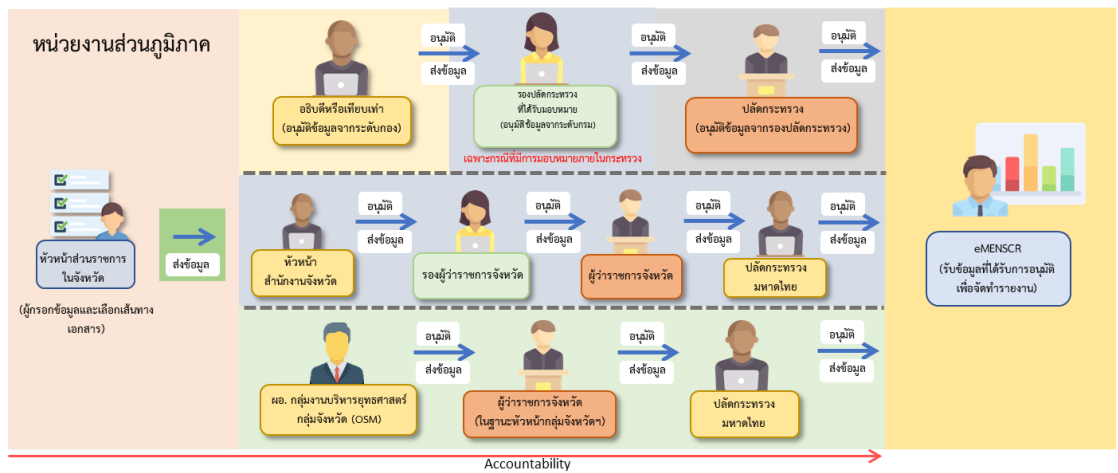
หน่วยงานส่วนภูมิภาค

หัวหน้าส่วนราชการในจังหวัด

(ผู้กรอกข้อมูลและเลือกเส้นทางเอกสาร)

ส่งข้อมูล

อธิบดีหรือเทียบเท่า
(อนุมัติข้อมูลจากระดับกอง)

อนุมัติ
ส่งข้อมูล

รองปลัดกระทรวง
ที่ได้รับมอบหมาย
(อนุมัติข้อมูลจากระดับกรม)

เฉพาะกรณีที่มีการมอบหมายภายในกระทรวง

อนุมัติ
ส่งข้อมูล

ปลัดกระทรวง
(อนุมัติข้อมูลจากรองปลัดกระทรวง)

อนุมัติ
ส่งข้อมูล

หัวหน้า
สำนักงานจังหวัด

อนุมัติ
ส่งข้อมูล

รองผู้ว่าราชการจังหวัด

อนุมัติ
ส่งข้อมูล

ผู้ว่าราชการจังหวัด

อนุมัติ
ส่งข้อมูล

ปลัดกระทรวง
มหาดไทย

อนุมัติ
ส่งข้อมูล

ผอ. กลุ่มงานบริหารยุทธศาสตร์
กลุ่มจังหวัด (OSM)

อนุมัติ
ส่งข้อมูล

ผู้ว่าราชการจังหวัด
(ในฐานะหัวหน้ากลุ่มจังหวัดฯ)

อนุมัติ
ส่งข้อมูล

ปลัดกระทรวง
มหาดไทย

อนุมัติ
ส่งข้อมูล

eMENSCR
(รับข้อมูลที่ได้รับการอนุมัติ
เพื่อจัดทำรายงาน)

Accountability